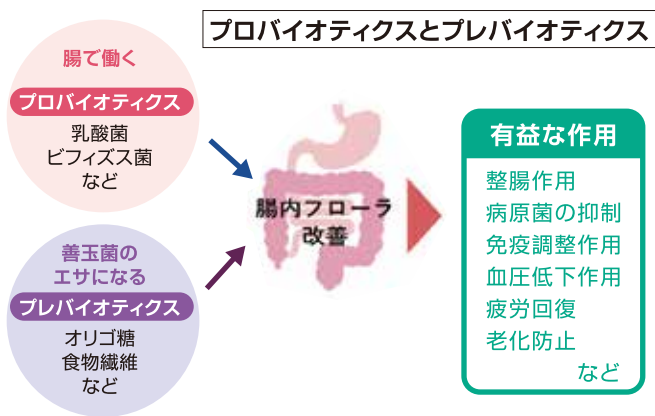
プロバイオティクスとプレバイオティクス

腸で働く

プロバイオティクス

乳酸菌
ビフィズス菌
など

善玉菌の
エサになる

プレバイオティクス

オリゴ糖
食物繊維
など

腸内フローラ
改善

有益な作用

整腸作用
病原菌の抑制
免疫調整作用
血圧低下作用
疲労回復
老化防止
など